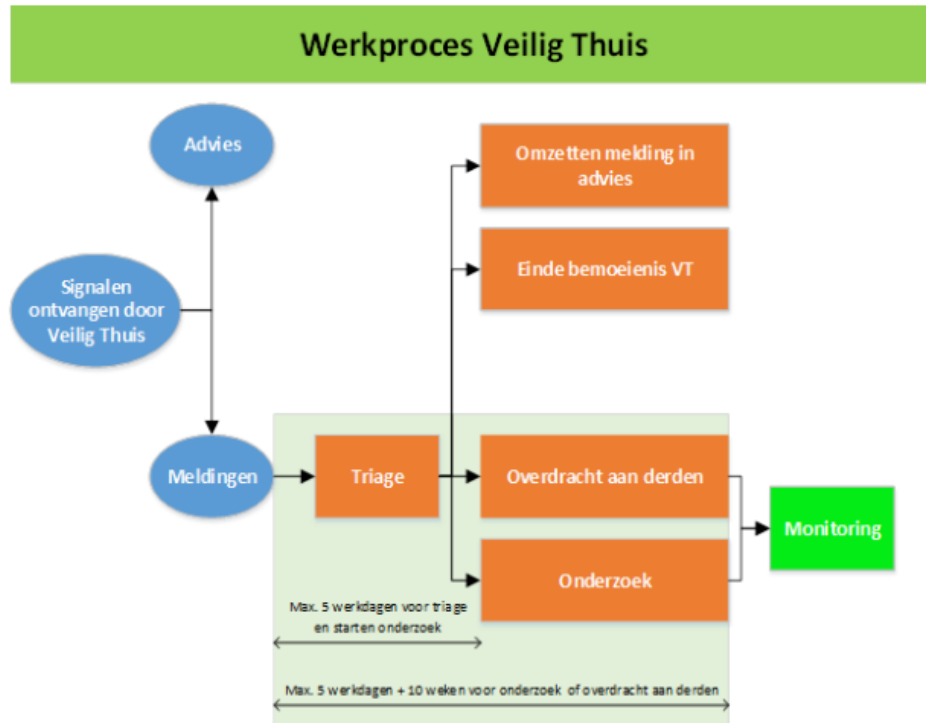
Werkproces Veilig Thuis

Advies

Signalen ontvangen door Veilig Thuis

Meldingen

Triage

Omzetten melding in advies

Einde bemoeienis VT

Overdracht aan derden

Onderzoek

Monitoring

Max. 5 werkdagen voor triage en starten onderzoek

Max. 5 werkdagen + 10 weken voor onderzoek of overdracht aan derden